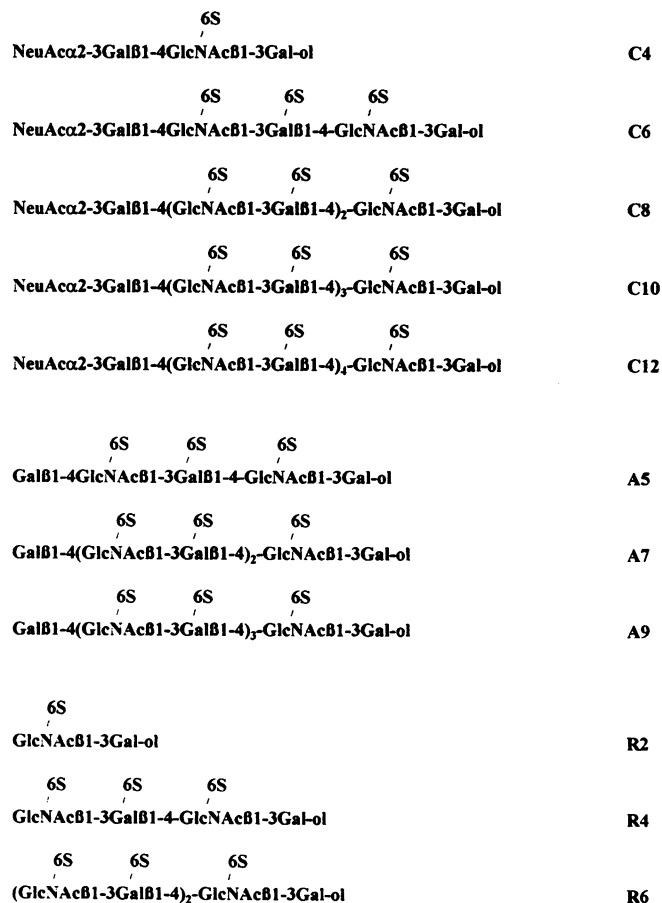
6S
NeuAcα2-3Galβ1-4GlcNAcβ1-3Gal-ol C4

6S 6S 6S
NeuAcα2-3Galβ1-4GlcNAcβ1-3Galβ1-4-GlcNAcβ1-3Gal-ol C6

6S 6S 6S
NeuAcα2-3Galβ1-4(GlcNAcβ1-3Galβ1-4)$_2$-GlcNAcβ1-3Gal-ol C8

6S 6S 6S
NeuAcα2-3Galβ1-4(GlcNAcβ1-3Galβ1-4)$_3$-GlcNAcβ1-3Gal-ol C10

6S 6S 6S
NeuAcα2-3Galβ1-4(GlcNAcβ1-3Galβ1-4)$_4$-GlcNAcβ1-3Gal-ol C12

6S 6S 6S
Galβ1-4GlcNAcβ1-3Galβ1-4-GlcNAcβ1-3Gal-ol A5

6S 6S 6S
Galβ1-4(GlcNAcβ1-3Galβ1-4)$_2$-GlcNAcβ1-3Gal-ol A7

6S 6S 6S
Galβ1-4(GlcNAcβ1-3Galβ1-4)$_3$-GlcNAcβ1-3Gal-ol A9

6S
GlcNAcβ1-3Gal-ol R2

6S 6S 6S
GlcNAcβ1-3Galβ1-4-GlcNAcβ1-3Gal-ol R4

6S 6S 6S
(GlcNAcβ1-3Galβ1-4)$_2$-GlcNAcβ1-3Gal-ol R6